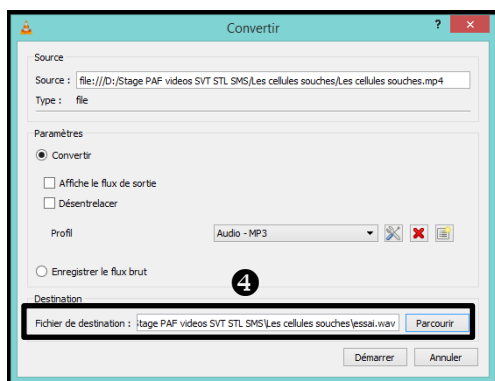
Convertir

?

Source

Source : file:///D:/Stage PAF videos SVT STL SMS/Les cellules souches/Les cellules souches.mp4

Type : file

Paramètres

Convertir

Affiche le flux de sortie

Désentrelacer

Profil

Audio - MP3

Enregistrer le flux brut

❹

Destination

Fichier de destination : tage PAF videos SVT STL SMS\Les cellules souches\essai.wav

Parcourir

Démarrer

Annuler